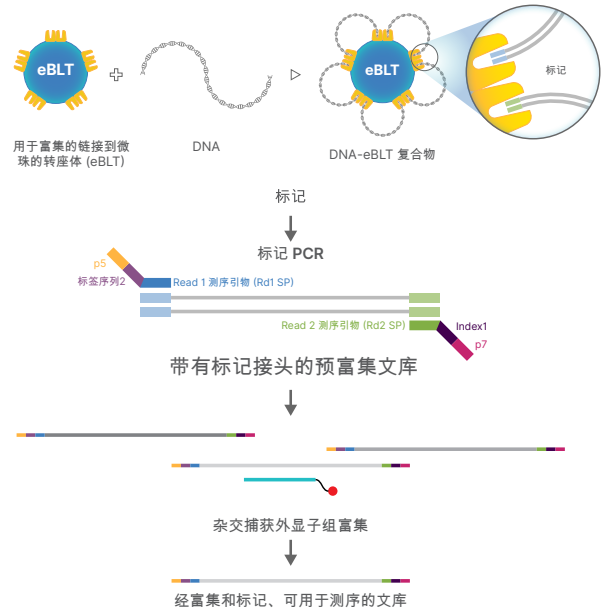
eBLT

用于富集的链接到微珠的转座体 (eBLT)

DNA

eBLT

DNA-eBLT 复合物

标记

标记

标记 PCR

p5

标签序列2

Read 1 测序引物 (Rd1 SP)

Read 2 测序引物 (Rd2 SP)

Index1

p7

带有标记接头的预富集文库

杂交捕获外显子组富集

经富集和标记、可用于测序的文库